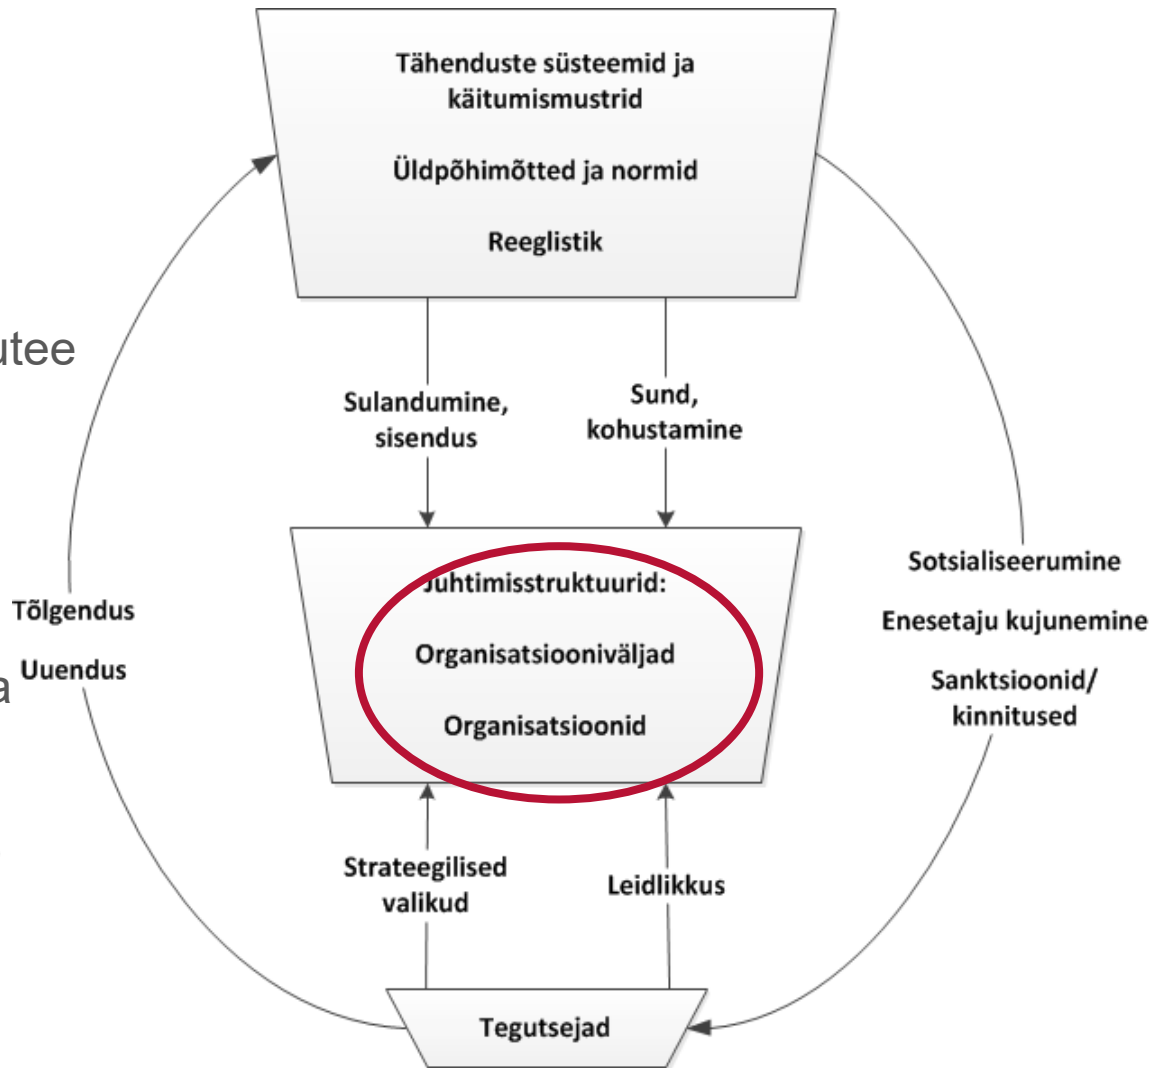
Tähenduste süsteemid ja käitumismustrid

Üldpõhimõtted ja normid

Reeglistik

utee

Sulandumine, sisendus

Sund, kohustamine

Juhtimisstruktuurid:

Organisatsiooniväljad

Organisatsioonid

Tõlgendus

Uuendus

a

Sotsialiseerumine

Enesetaju kujunemine

Sanktsioonid/ kinnitused

Strateegilised valikud

Leidlikkus

Tegutsejad